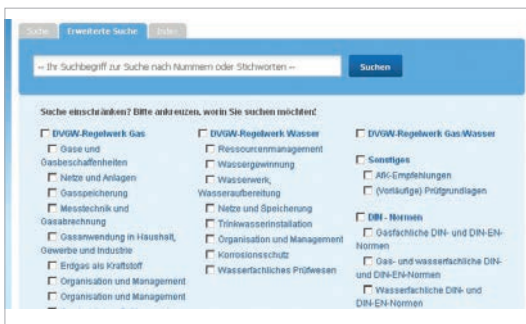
Suche | Erweiterte Suche | Index

-- Ihr Suchbegriff zur Suche nach Nummern oder Stichworten --

Suchen

Suche einschränken? Bitte ankreuzen, worin Sie suchen möchten!

DVGW-Regelwerk Gas
Gase und Gasbeschaffenheiten
Netze und Anlagen
Gasspeicherung
Messtechnik und Gasabrechnung
Gasanwendung in Haushalt, Gewerbe und Industrie
Erdgas als Kraftstoff
Organisation und Management
Organisation und Management
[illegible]

DVGW-Regelwerk Wasser
Ressourcenmanagement
Wassergewinnung
Wasserwerk, Wasseraufbereitung
Netze und Speicherung
Trinkwasserinstallation
Organisation und Management
Korrosionsschutz
Wasserfachliches Prüfwesen

DVGW-Regelwerk Gas/Wasser

Sonstiges
AfK-Empfehlungen
(Vorläufige) Prüfgrundlagen

DIN - Normen
Gasfachliche DIN- und DIN-EN-Normen
Gas- und wasserfachliche DIN- und DIN-EN-Normen
Wasserfachliche DIN- und DIN-EN-Normen